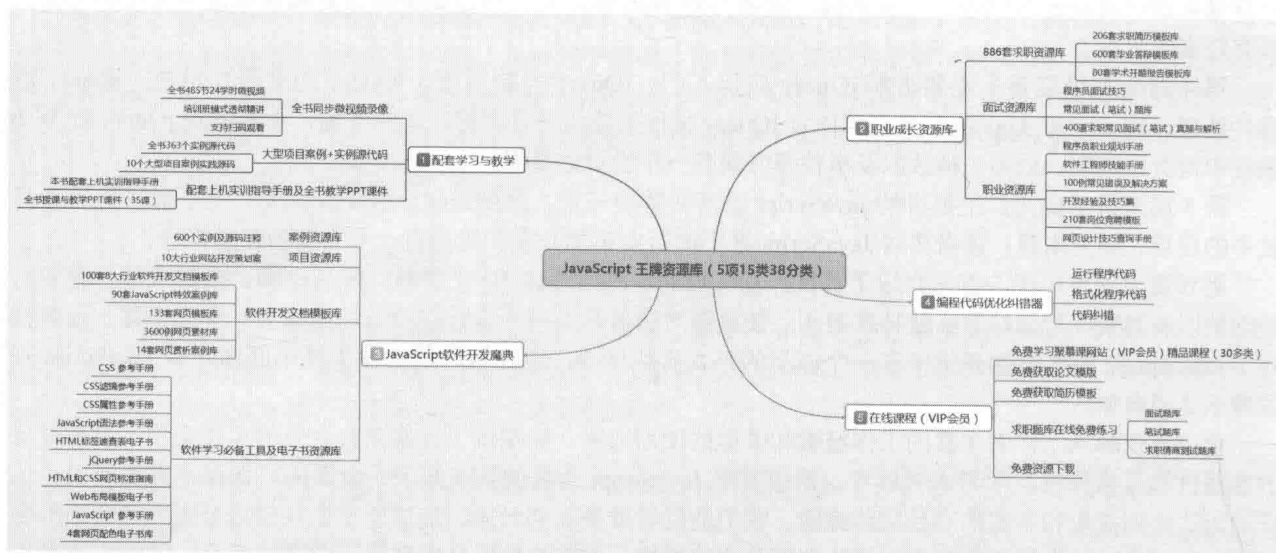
JavaScript 王牌资源库（5项15类38分类）

1 配套学习与教学
全书同步微视频录像
全书465节24学时微视频
培训班模式透彻精讲
支持扫码观看
大型项目案例+实例源代码
全书763个实例源代码
10个大型项目案例实践源码
配套上机实训指导手册及全书教学PPT课件
本书配套上机实训指导手册
全书授课与教学PPT课件（35课）

2 职业成长资源库
886套求职资源库
206套求职简历模板库
600套毕业答辩模板库
80套学术开题报告模板库
面试资源库
程序员面试技巧
常见面试（笔试）题库
400道求职常见面试（笔试）真题与解析
职业资源库
程序员职业规划手册
软件工程师技能手册
100例常见错误及解决方案
开发经验及技巧集
210套岗位竞聘模板
网页设计技巧查询手册

3 JavaScript软件开发魔典
案例资源库
600个实例及源码注释
项目资源库
10大行业网站开发策划案
软件开发文档模板库
100套8大行业软件开发文档模板库
90套JavaScript特效案例库
133套网页模板库
3600例网页素材库
14套网页赏析案例库
软件学习必备工具及电子书资源库
CSS 参考手册
CSS滤镜参考手册
CSS属性参考手册
JavaScript语法参考手册
HTML标签速查表电子书
jQuery参考手册
HTML和CSS网页标准指南
Web布局模板电子书
JavaScript 参考手册
4套网页配色电子书库

4 编程代码优化纠错器
运行程序代码
格式化程序代码
代码纠错

5 在线课程（VIP会员）
免费学习聚慕课网站（VIP会员）精品课程（30多类）
免费获取论文模版
免费获取简历模板
求职题库在线免费练习
面试题库
笔试题库
求职情商测试题库
免费资源下载